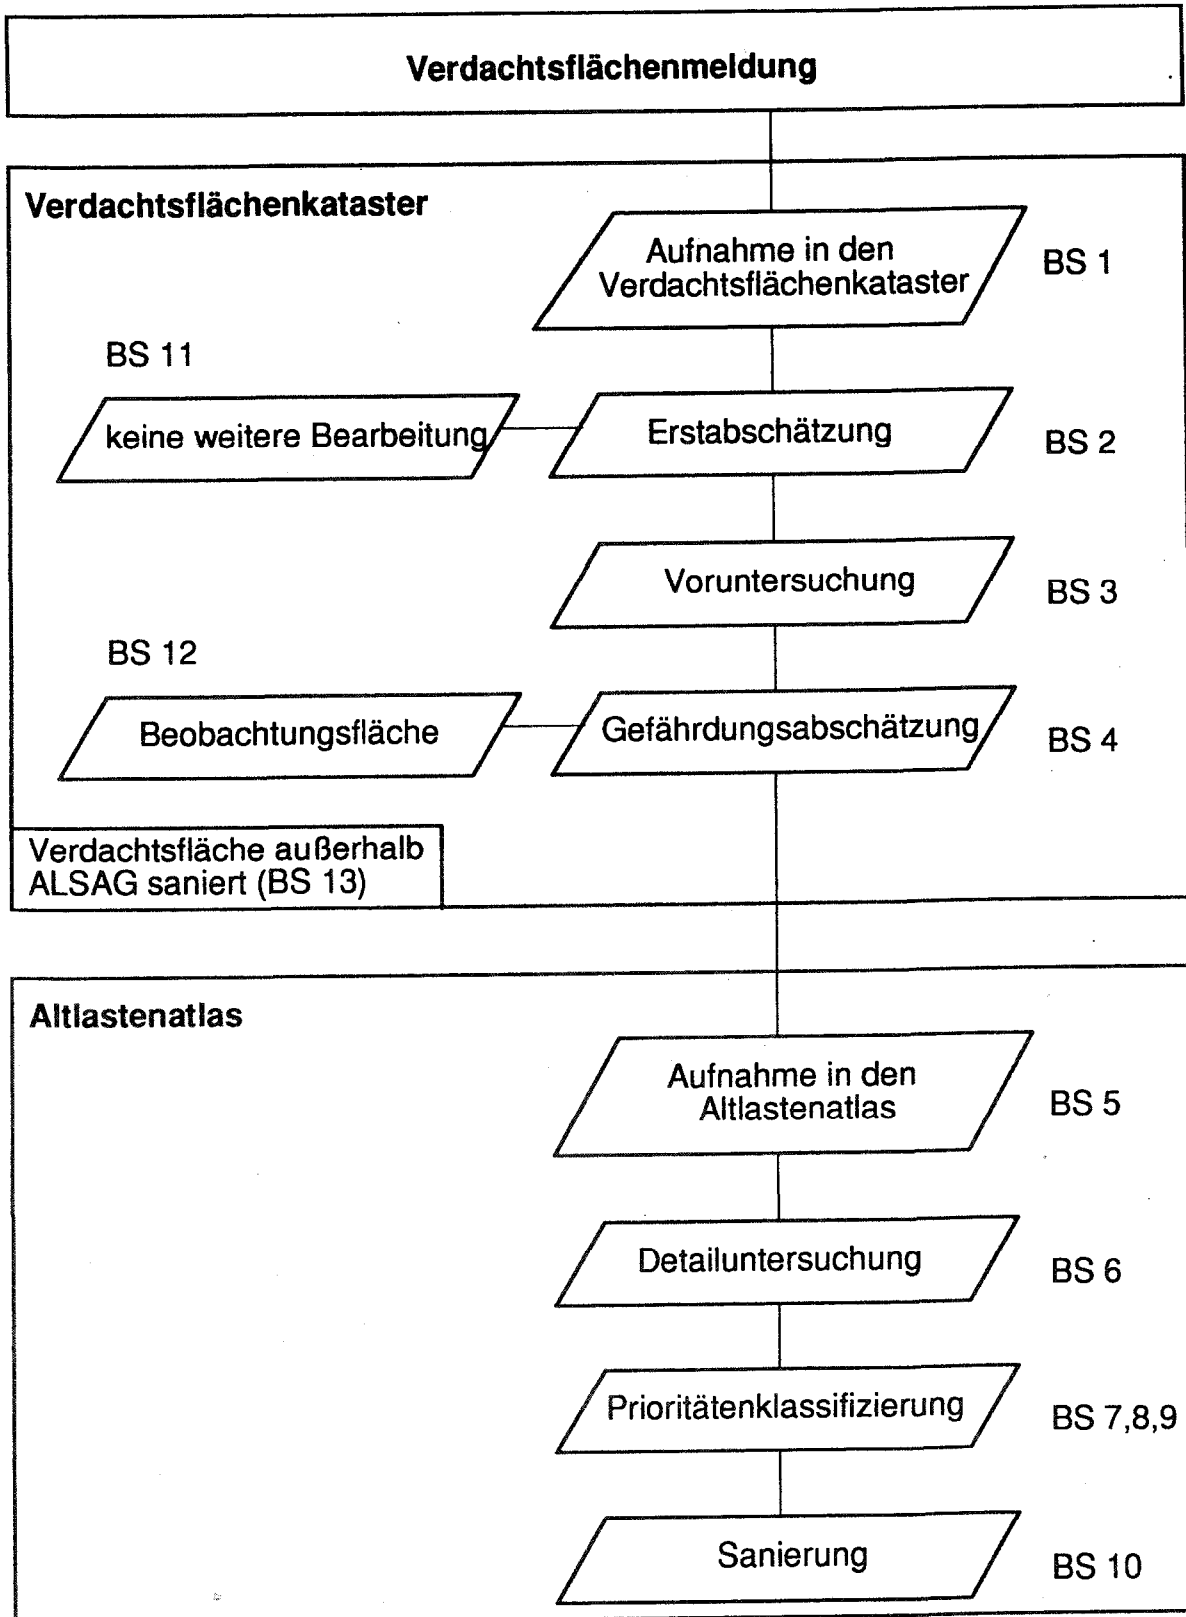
Verdachtsflächenmeldung

Verdachtsflächenkataster

Aufnahme in den Verdachtsflächenkataster

BS 1

BS 11

keine weitere Bearbeitung

Erstabschätzung

BS 2

Voruntersuchung

BS 3

BS 12

Beobachtungsfläche

Gefährdungsabschätzung

BS 4

Verdachtsfläche außerhalb ALSAG saniert (BS 13)

Altlastenatlas

Aufnahme in den Altlastenatlas

BS 5

Detailuntersuchung

BS 6

Prioritätenklassifizierung

BS 7,8,9

Sanierung

BS 10